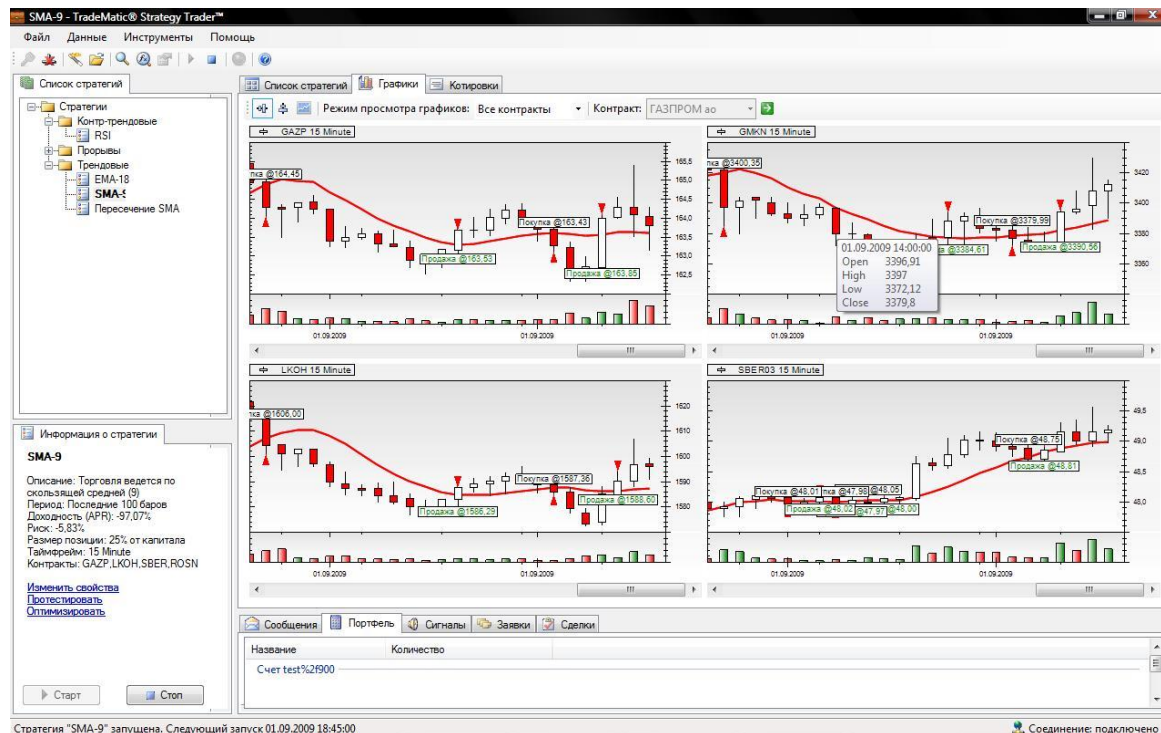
SMA-9 - TradeMatic® Strategy Trader™

Файл Данные Инструменты Помощь

Список стратегий

Стратегии
Контр-трендовые
RSI
Прорывы
Трендовые
EMA-18
SMA-9
Пересечение SMA

Список стратегий Графики Котировки

Режим просмотра графиков: Все контракты Контракт: ГАЗПРОМ ао

GAZP 15 Minute

пка @164,45
Покупка @163,43
Продажа @163,53
Продажа @163,85

165,5
165,0
164,5
164,0
163,5
163,0
162,5

01.09.2009 01.09.2009

GMKN 15 Minute

пка @3400,35
Покупка @3379,99
@3384,61
Продажа @3390,56

01.09.2009 14:00:00
Open 3396,91
High 3397
Low 3372,12
Close 3379,8

3420
3400
3380
3360

01.09.2009 01.09.2009

LKOH 15 Minute

пка @1606,00
Покупка @1587,36
Продажа @1586,29
Продажа @1588,60

1620
1610
1600
1590
1580

01.09.2009 01.09.2009

SBER03 15 Minute

Покупка @48,75
Продажа @48,81
Покупка @48,01 пка @47,98 @48,05
Продажа @48,02 @47,97 @48,00

49,5
49,0
48,5
48,0

01.09.2009 01.09.2009

Информация о стратегии

SMA-9

Описание: Торговля ведется по скользящей средней (9)
Период: Последние 100 баров
Доходность (APR): -97,07%
Риск: -5,83%
Размер позиции: 25% от капитала
Таймфрейм: 15 Minute
Контракты: GAZP,LKOH,SBER,ROSN

Изменить свойства
Протестировать
Оптимизировать

Старт Стоп

Сообщения Портфель Сигналы Заявки Сделки

Название Количество
Счет test%2f900

Стратегия "SMA-9" запущена. Следующий запуск 01.09.2009 18:45:00
Соединение: подключено